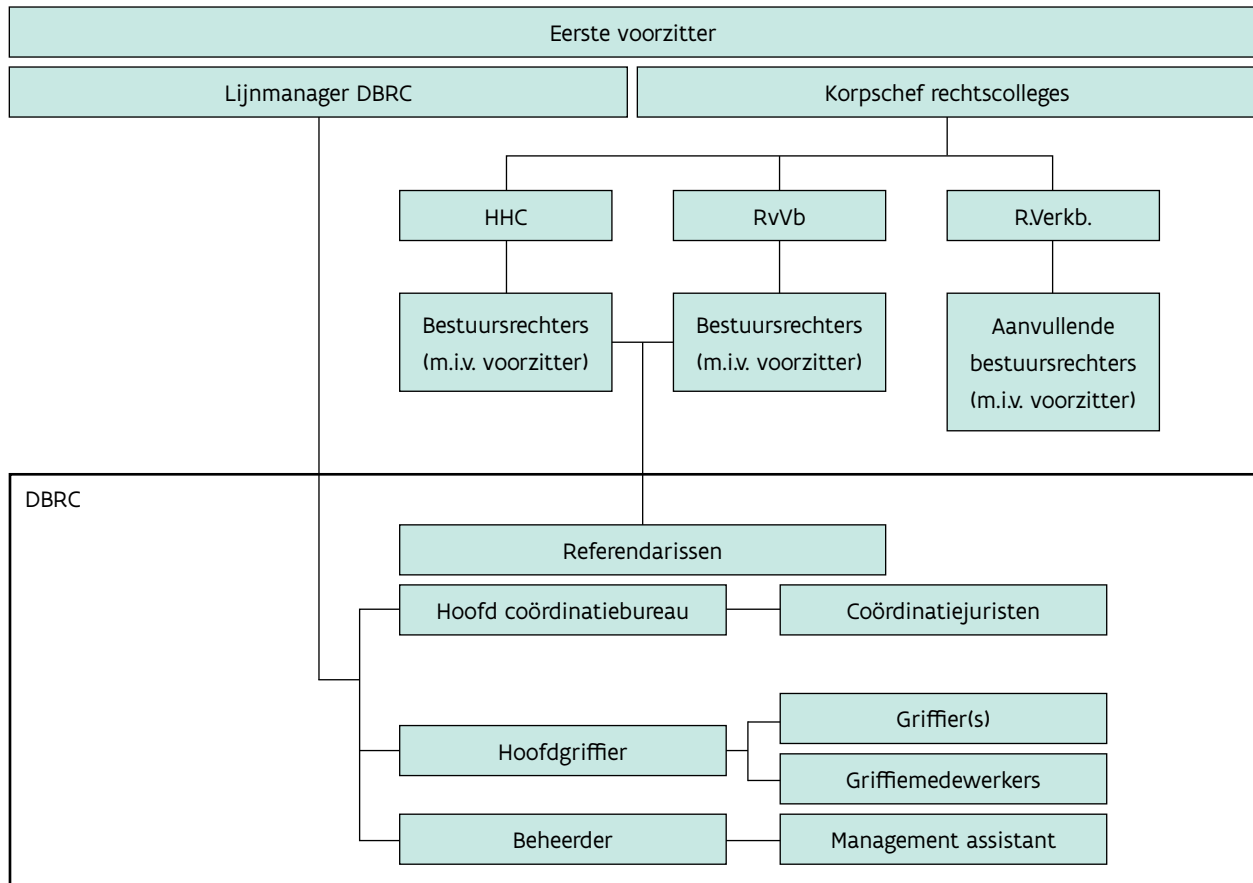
Eerste voorzitter

Lijnmanager DBRC

Korpschef rechtscolleges

HHC

RvVb

R.Verkb.

Bestuursrechters (m.i.v. voorzitter)

Bestuursrechters (m.i.v. voorzitter)

Aanvullende bestuursrechters (m.i.v. voorzitter)

DBRC

Referendarissen

Hoofd coördinatiebureau

Coördinatiejuristen

Hoofdgriffier

Griffier(s)

Griffiemedewerkers

Beheerder

Management assistant